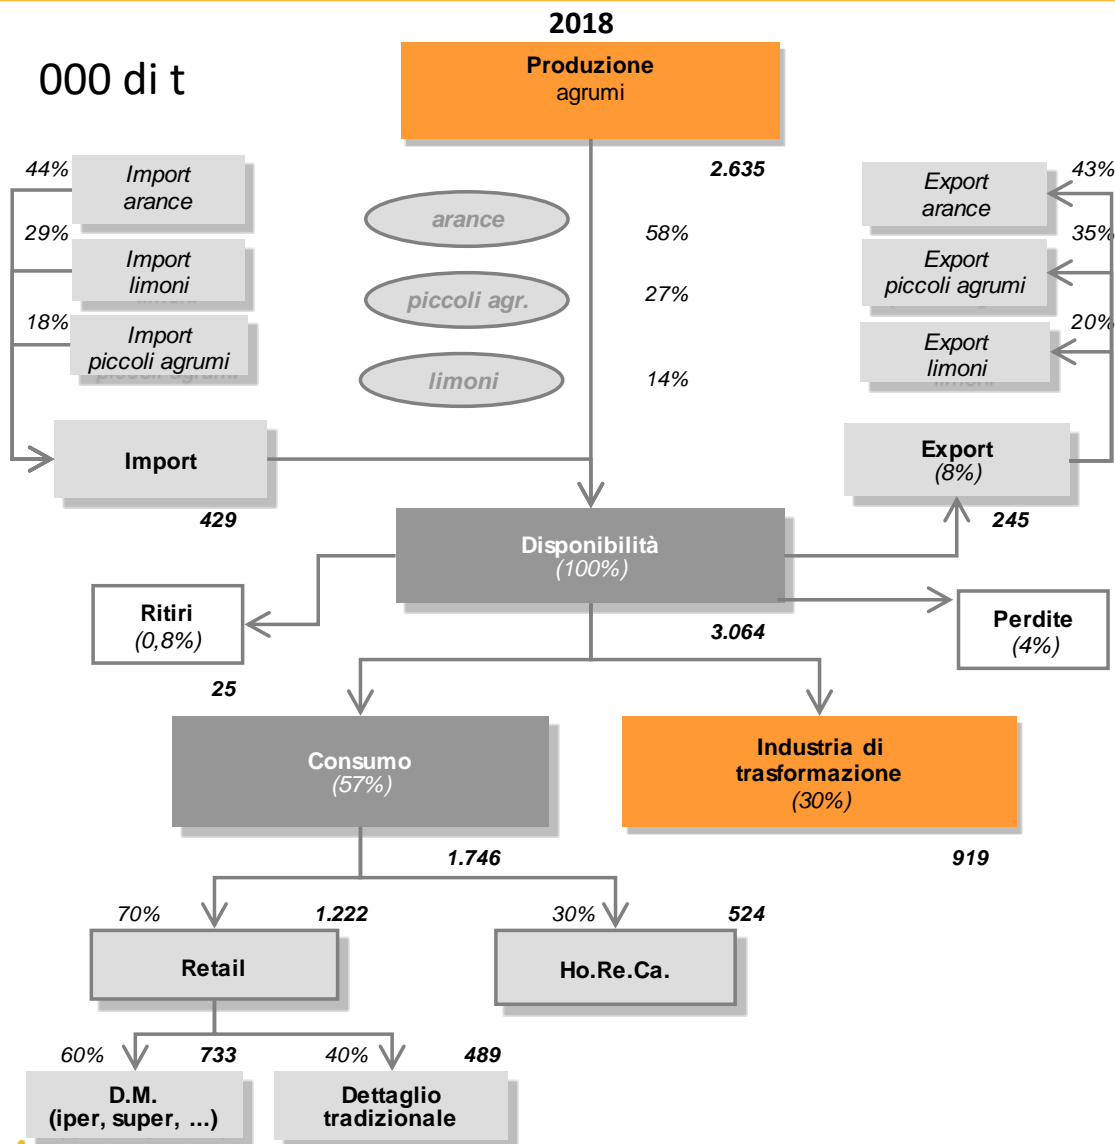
2018

000 di t

Produzione
agrumi

2.635

44%
Import
arance

29%
Import
limoni

18%
Import
piccoli agrumi

arance
58%

piccoli agr.
27%

limoni
14%

43%
Export
arance

35%
Export
piccoli agrumi

20%
Export
limoni

Import
429

Export
(8%)
245

Disponibilità
(100%)
3.064

Ritiri
(0,8%)
25

Perdite
(4%)

Consumo
(57%)
1.746

Industria di trasformazione
(30%)
919

70%
1.222
Retail

30%
524
Ho.Re.Ca.

60%
733
D.M.
(iper, super, ...)

40%
489
Dettaglio tradizionale